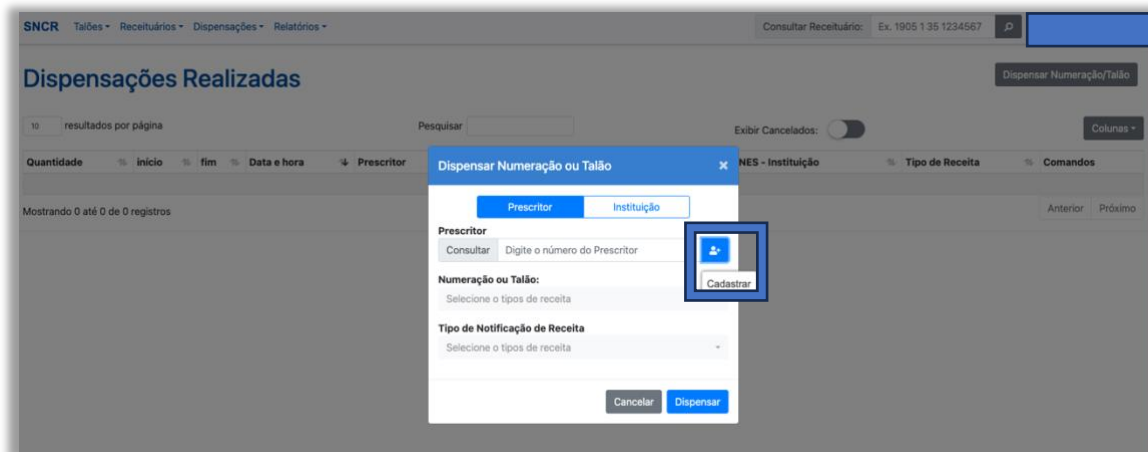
SNCR Talões ▾ Receituários ▾ Dispensações ▾ Relatórios ▾

Consultar Receituário: Ex. 1905 1 35 1234567

Dispensações Realizadas

Dispensar Numeração/Talão

10 resultados por página

Pesquisar

Exibir Cancelados:

Colunas ▾

| Quantidade | início | fim | Data e hora | Prescritor | NES - Instituição | Tipo de Receita | Comandos |
|---|---|---|---|---|---|---|---|

Mostrando 0 até 0 de 0 registros

Anterior Próximo

Dispensar Numeração ou Talão ×

Prescritor Instituição

Prescritor

Consultar Digite o número do Prescritor

Cadastrar

Numeração ou Talão:

Selecione o tipos de receita

Tipo de Notificação de Receita

Selecione o tipos de receita

Cancelar Dispensar